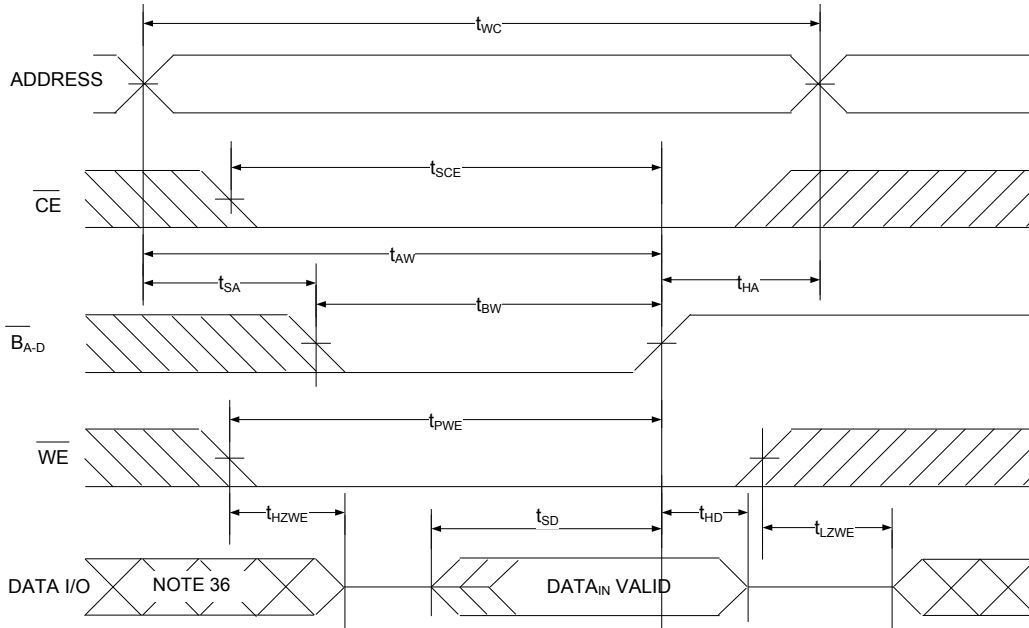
$t_{WC}$

ADDRESS

$t_{SCE}$

$\overline{CE}$

$t_{AW}$

$t_{SA}$

$t_{HA}$

$t_{BW}$

$\overline{B}_{A-D}$

$t_{PWE}$

$\overline{WE}$

$t_{HZWE}$

$t_{SD}$

$t_{HD}$

$t_{LZWE}$

DATA I/O

NOTE 36

DATA$_{IN}$ VALID